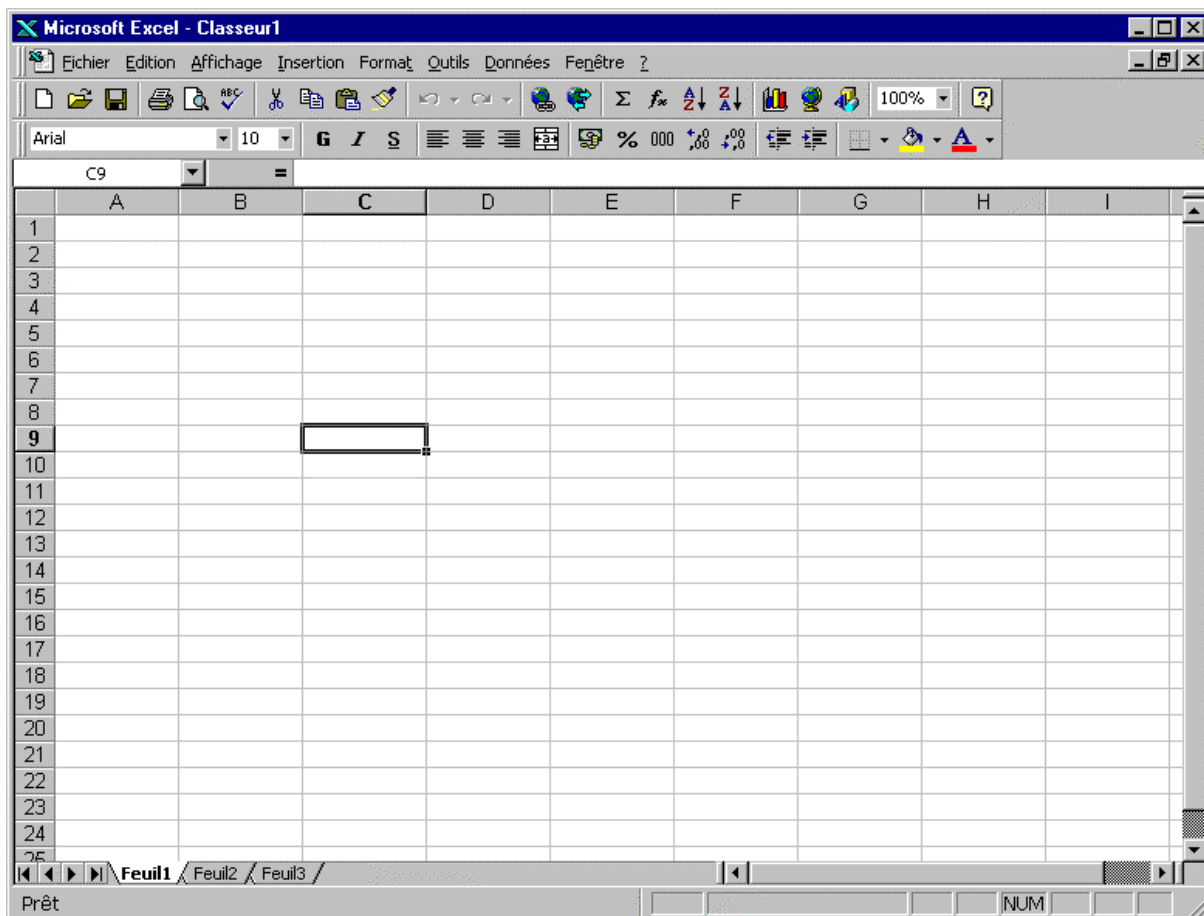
Microsoft Excel - Classeur1

Fichier Edition Affichage Insertion Format Outils Données Fenêtre ?

100%

Arial 10 G I S % 000

C9 =

| | A | B | C | D | E | F | G | H | I |
|---|---|---|---|---|---|---|---|---|---|
| 1 | | | | | | | | | |
| 2 | | | | | | | | | |
| 3 | | | | | | | | | |
| 4 | | | | | | | | | |
| 5 | | | | | | | | | |
| 6 | | | | | | | | | |
| 7 | | | | | | | | | |
| 8 | | | | | | | | | |
| 9 | | | | | | | | | |
| 10 | | | | | | | | | |
| 11 | | | | | | | | | |
| 12 | | | | | | | | | |
| 13 | | | | | | | | | |
| 14 | | | | | | | | | |
| 15 | | | | | | | | | |
| 16 | | | | | | | | | |
| 17 | | | | | | | | | |
| 18 | | | | | | | | | |
| 19 | | | | | | | | | |
| 20 | | | | | | | | | |
| 21 | | | | | | | | | |
| 22 | | | | | | | | | |
| 23 | | | | | | | | | |
| 24 | | | | | | | | | |
| 25 | | | | | | | | | |

Feuil1 Feuil2 Feuil3

Prêt NUM